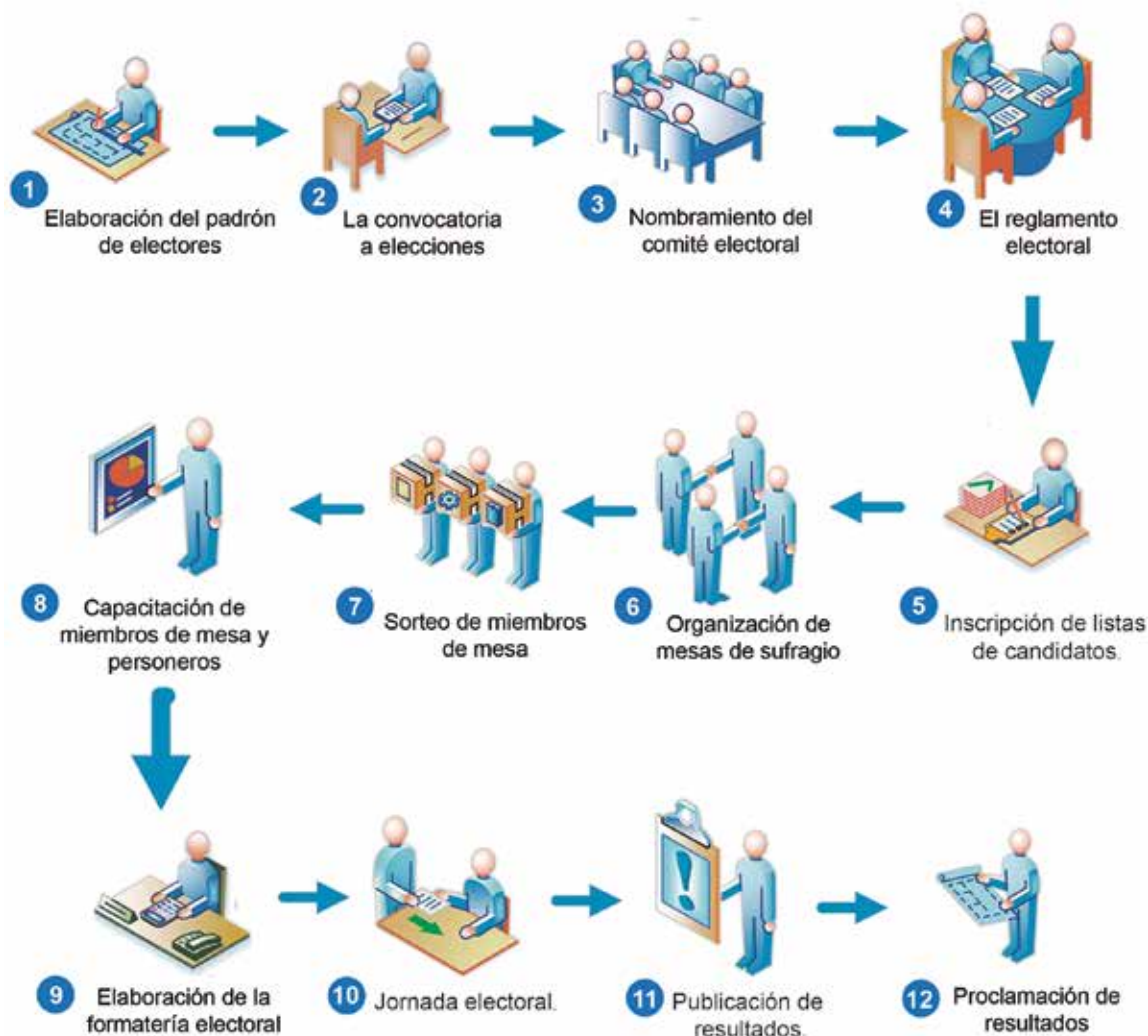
1 Elaboración del padrón de electores

2 La convocatoria a elecciones

3 Nombramiento del comité electoral

4 El reglamento electoral

5 Inscripción de listas de candidatos.

6 Organización de mesas de sufragio

7 Sorteo de miembros de mesa

8 Capacitación de miembros de mesa y personeros

9 Elaboración de la formatería electoral

10 Jornada electoral.

11 Publicación de resultados.

12 Proclamación de resultados